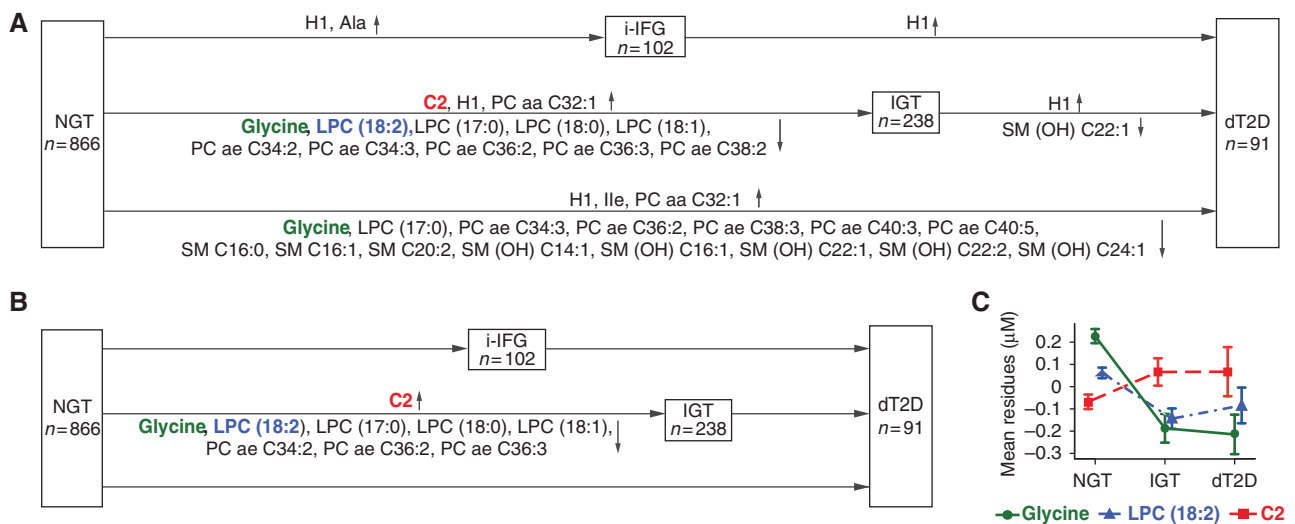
A

NGT
$n=866$

H1, Ala ↑

i-IFG
$n=102$

H1↑

C2, H1, PC aa C32:1 ↑

Glycine, LPC (18:2), LPC (17:0), LPC (18:0), LPC (18:1), PC ae C34:2, PC ae C34:3, PC ae C36:2, PC ae C36:3, PC ae C38:2 ↓

IGT
$n=238$

H1 ↑

SM (OH) C22:1 ↓

dT2D
$n=91$

H1, Ile, PC aa C32:1 ↑

Glycine, LPC (17:0), PC ae C34:3, PC ae C36:2, PC ae C38:3, PC ae C40:3, PC ae C40:5, SM C16:0, SM C16:1, SM C20:2, SM (OH) C14:1, SM (OH) C16:1, SM (OH) C22:1, SM (OH) C22:2, SM (OH) C24:1 ↓

B

NGT
$n=866$

i-IFG
$n=102$

C2↑

Glycine, LPC (18:2), LPC (17:0), LPC (18:0), LPC (18:1), PC ae C34:2, PC ae C36:2, PC ae C36:3 ↓

IGT
$n=238$

dT2D
$n=91$

C

Mean residues (μM)

0.2
0.1
0
-0.1
-0.2
-0.3

NGT IGT dT2D

Glycine LPC (18:2) C2